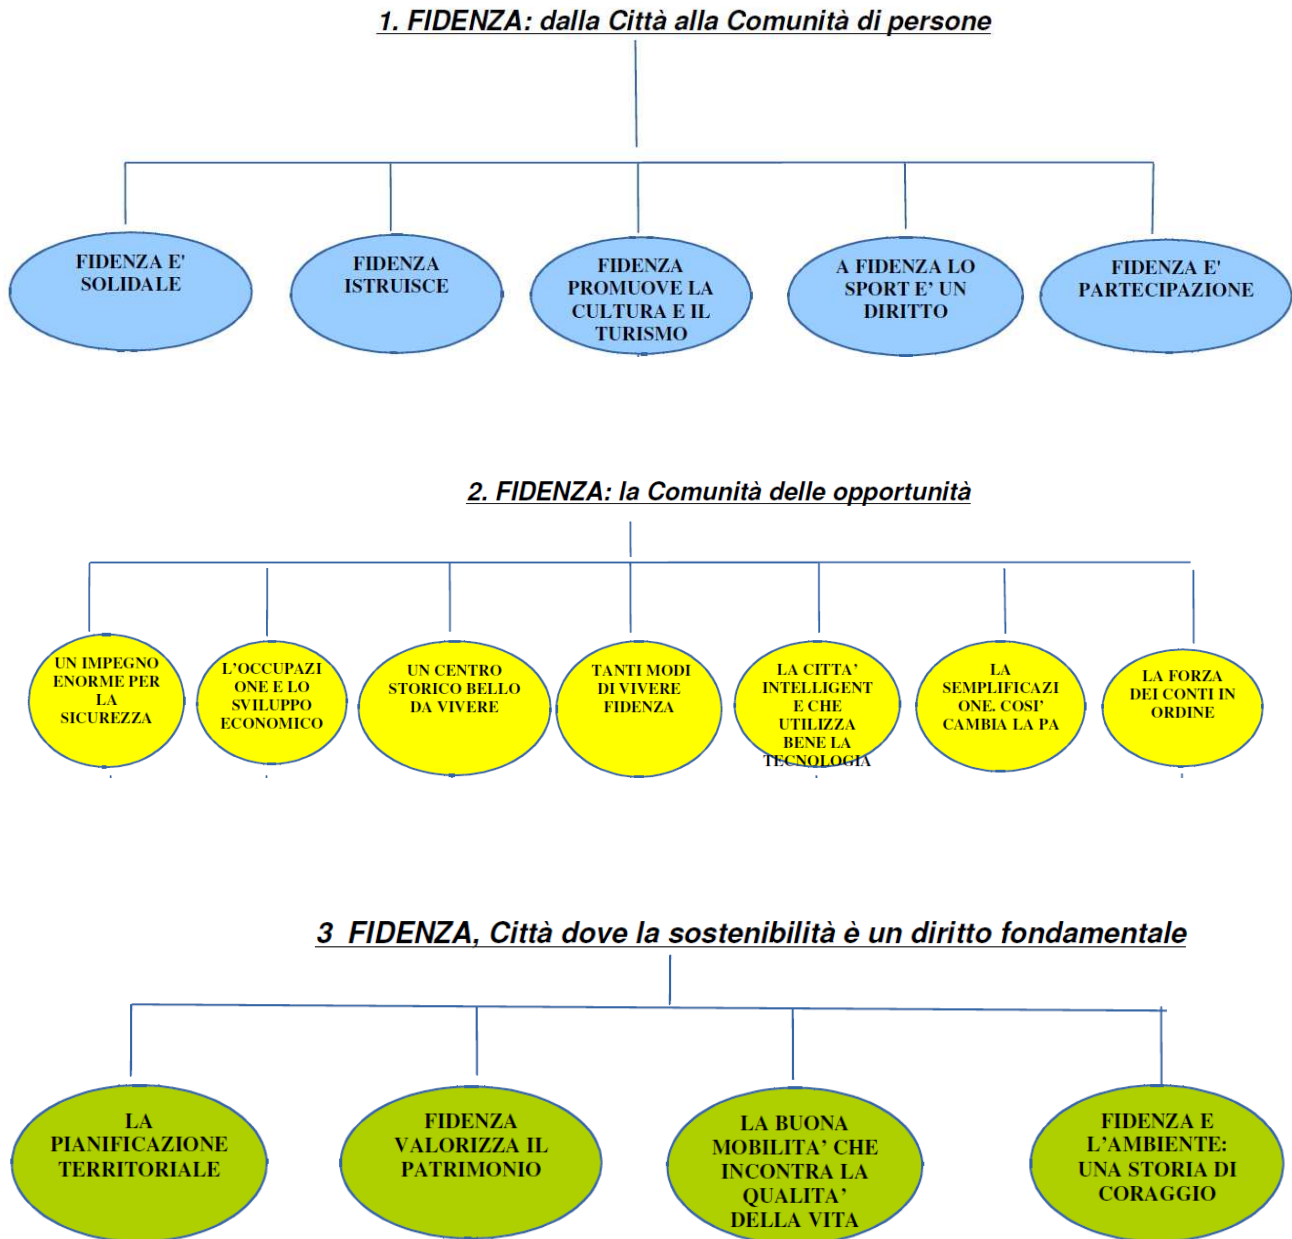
1. FIDENZA: dalla Città alla Comunità di persone

FIDENZA E' SOLIDALE

FIDENZA ISTRUISCE

FIDENZA PROMUOVE LA CULTURA E IL TURISMO

A FIDENZA LO SPORT E' UN DIRITTO

FIDENZA E' PARTECIPAZIONE

2. FIDENZA: la Comunità delle opportunità

UN IMPEGNO ENORME PER LA SICUREZZA

L'OCCUPAZIONE E LO SVILUPPO ECONOMICO

UN CENTRO STORICO BELLO DA VIVERE

TANTI MODI DI VIVERE FIDENZA

LA CITTA' INTELLIGENTE E CHE UTILIZZA BENE LA TECNOLOGIA

LA SEMPLIFICAZIONE. COSI' CAMBIA LA PA

LA FORZA DEI CONTI IN ORDINE

3 FIDENZA, Città dove la sostenibilità è un diritto fondamentale

LA PIANIFICAZIONE TERRITORIALE

FIDENZA VALORIZZA IL PATRIMONIO

LA BUONA MOBILITA' CHE INCONTRA LA QUALITA' DELLA VITA

FIDENZA E L'AMBIENTE: UNA STORIA DI CORAGGIO